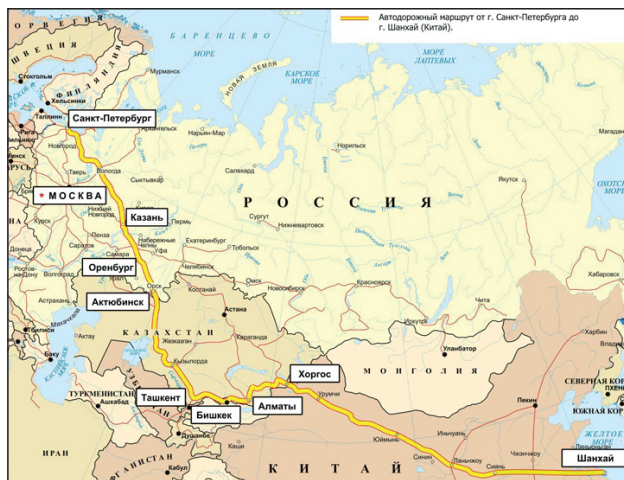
Автодорожный маршрут от г. Санкт-Петербурга до г. Шанхай (Китай).

ШВЕЦИЯ
ФИНЛЯНДИЯ
БАРЕНЦЕВО МОРЕ
Стокгольм
Хельсинки
Мурманск
НОВАЯ ЗЕМЛЯ
КАРСКОЕ МОРЕ
МОРЕ ЛАПТЕВЫХ
Таллинн
Санкт-Петербург
Нарьян-Мар
Норильск
Магадан
Новгород
Салехард
Якутск
ОХОТСКОЕ МОРЕ
Вологда
Сыктывкар
МОСКВА
Кострома
Нижний Новгород
Казань
Пермь
Сургут
РОССИЯ
Пенза
Екатеринбург
Нижневартовск
Саратов
Тобольск
Волгоград
Оренбург
Тюмень
Томск
Хабаровск
Омск
Новосибирск
Красноярск
Актюбинск
Костанай
Барнаул
Иркутск
Чита
Астана
Тбилиси
Караганда
Харбин
Баку
КАЗАХСТАН
Улан-Батор
МОНГОЛИЯ
Жезказган
Кызылорда
Хоргос
ТУРКМЕНИСТАН
Ашхабад
Ташкент
Бишкек
Алматы
Урумчи
Пекин
СЕВЕРНАЯ КОР
ЮЖНАЯ КОР
Пхен
ИРАН
Душанбе
Кабул
КИТАЙ
Юймынь
Ланьчжоу
Сиань
ЖЕЛТОЕ МОРЕ
Шанхай